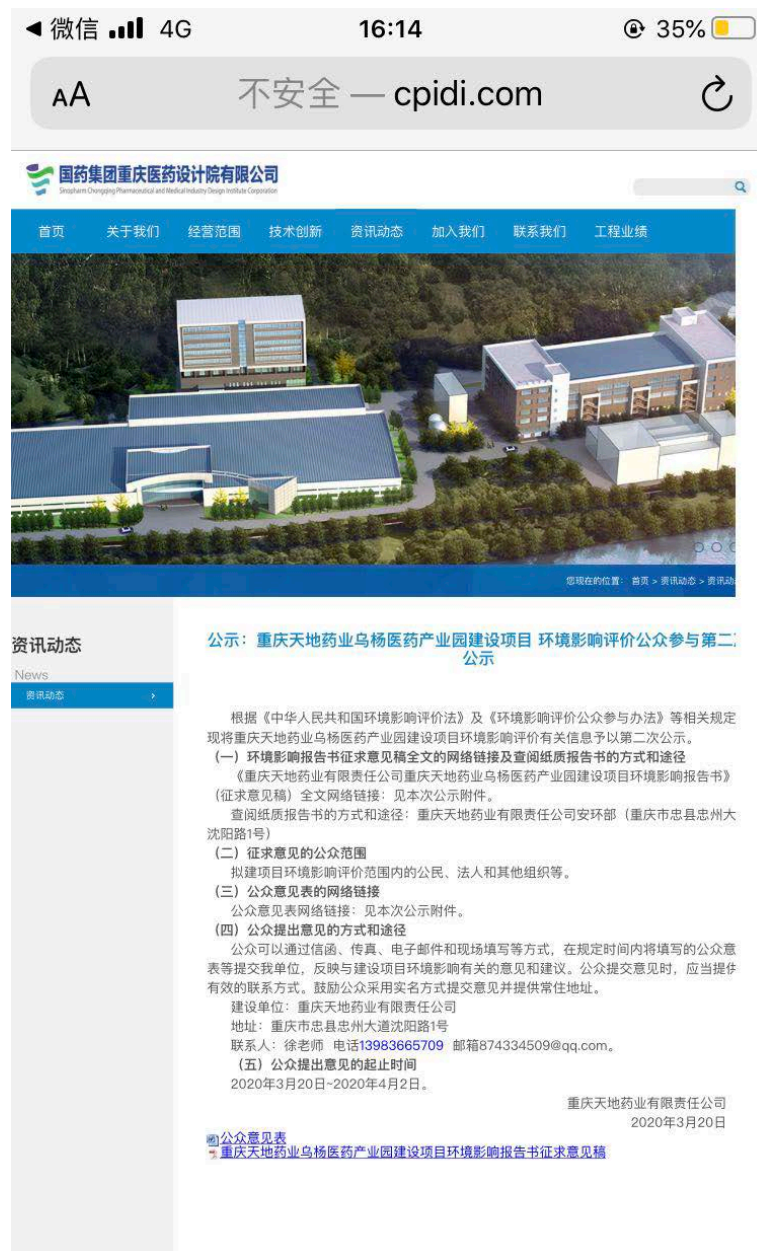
◀ 微信 4G 16:14 35%

AA 不安全 — cpidi.com

国药集团重庆医药设计院有限公司
Sinopharm Chongqing Pharmaceutical and Medical Industry Design Institute Corporation

首页 关于我们 经营范围 技术创新 资讯动态 加入我们 联系我们 工程业绩

您现在的位置: 首页 > 资讯动态 > 资讯动

资讯动态
News
资讯动态 ›

公示：重庆天地药业乌杨医药产业园建设项目 环境影响评价公众参与第二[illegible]公示

根据《中华人民共和国环境影响评价法》及《环境影响评价公众参与办法》等相关规定现将重庆天地药业乌杨医药产业园建设项目环境影响评价有关信息予以第二次公示。

（一）环境影响报告书征求意见稿全文的网络链接及查阅纸质报告书的方式和途径

《重庆天地药业有限责任公司重庆天地药业乌杨医药产业园建设项目环境影响报告书》（征求意见稿）全文网络链接：见本次公示附件。

查阅纸质报告书的方式和途径：重庆天地药业有限责任公司安环部（重庆市忠县忠州大沈阳路1号）

（二）征求意见的公众范围

拟建项目环境影响评价范围内的公民、法人和其他组织等。

（三）公众意见表的网络链接

公众意见表网络链接：见本次公示附件。

（四）公众提出意见的方式和途径

公众可以通过信函、传真、电子邮件和现场填写等方式，在规定时间内将填写的公众意表等提交我单位，反映与建设项目环境影响有关的意见和建议。公众提交意见时，应当提供有效的联系方式。鼓励公众采用实名方式提交意见并提供常住地址。

建设单位：重庆天地药业有限责任公司

地址：重庆市忠县忠州大道沈阳路1号

联系人：徐老师 电话13983665709 邮箱874334509@qq.com。

（五）公众提出意见的起止时间

2020年3月20日~2020年4月2日。

重庆天地药业有限责任公司
2020年3月20日

公众意见表
重庆天地药业乌杨医药产业园建设项目环境影响报告书征求意见稿